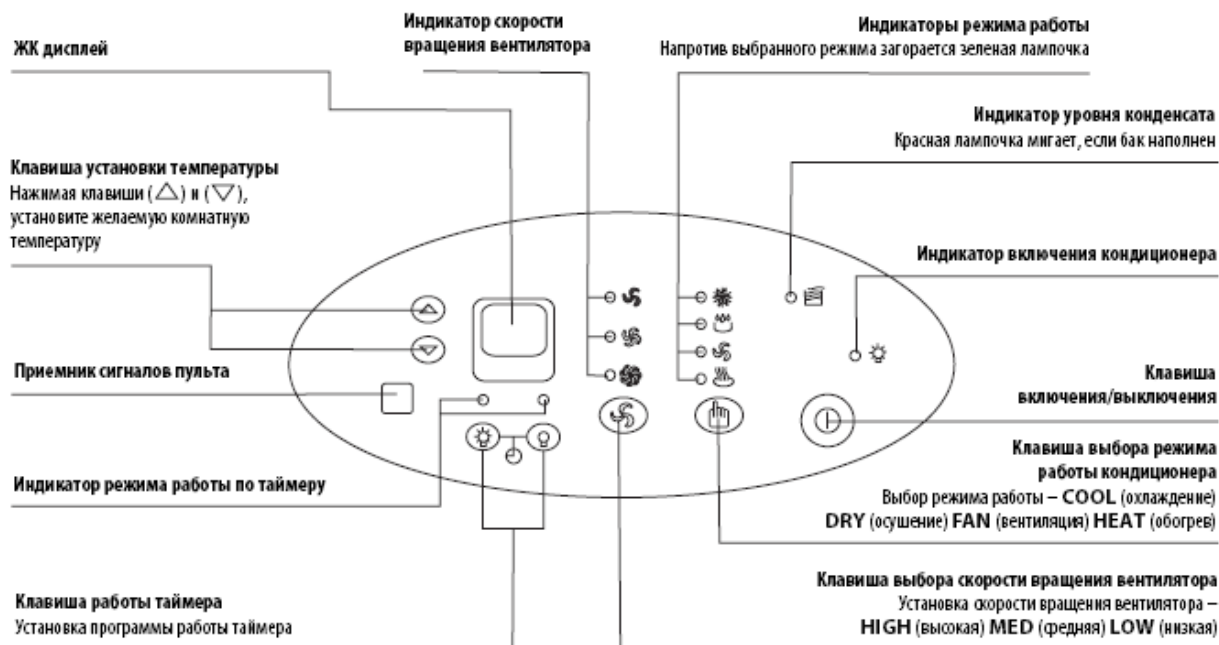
Индикатор скорости вращения вентилятора

Индикаторы режима работы
Напротив выбранного режима загорается зеленая лампочка

ЖК дисплей

Индикатор уровня конденсата
Красная лампочка мигает, если бак наполнен

Клавиша установки температуры
Нажимая клавиши (△) и (▽), установите желаемую комнатную температуру

Индикатор включения кондиционера

Приемник сигналов пульта

Клавиша включения/выключения

Клавиша выбора режима работы кондиционера
Выбор режима работы – COOL (охлаждение) DRY (осушение) FAN (вентиляция) HEAT (обогрев)

Индикатор режима работы по таймеру

Клавиша выбора скорости вращения вентилятора
Установка скорости вращения вентилятора – HIGH (высокая) MED (федняя) LOW (низкая)

Клавиша работы таймера
Установка программы работы таймера